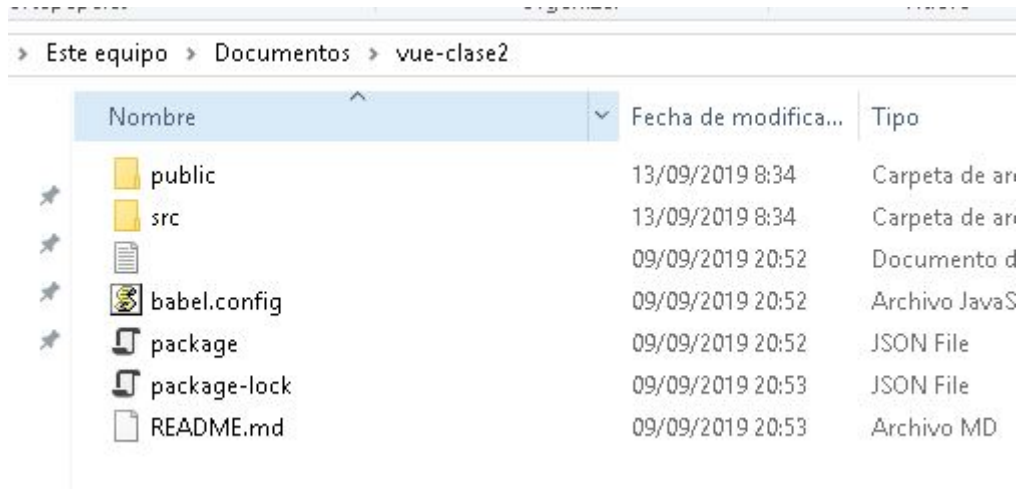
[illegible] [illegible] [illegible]

> Este equipo > Documentos > vue-clase2

| Nombre | Fecha de modifica... | Tipo |
|---|---|---|
| public | 13/09/2019 8:34 | Carpeta de ar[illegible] |
| src | 13/09/2019 8:34 | Carpeta de ar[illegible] |
| | 09/09/2019 20:52 | Documento d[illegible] |
| babel.config | 09/09/2019 20:52 | Archivo JavaS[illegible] |
| package | 09/09/2019 20:52 | JSON File |
| package-lock | 09/09/2019 20:53 | JSON File |
| README.md | 09/09/2019 20:53 | Archivo MD |